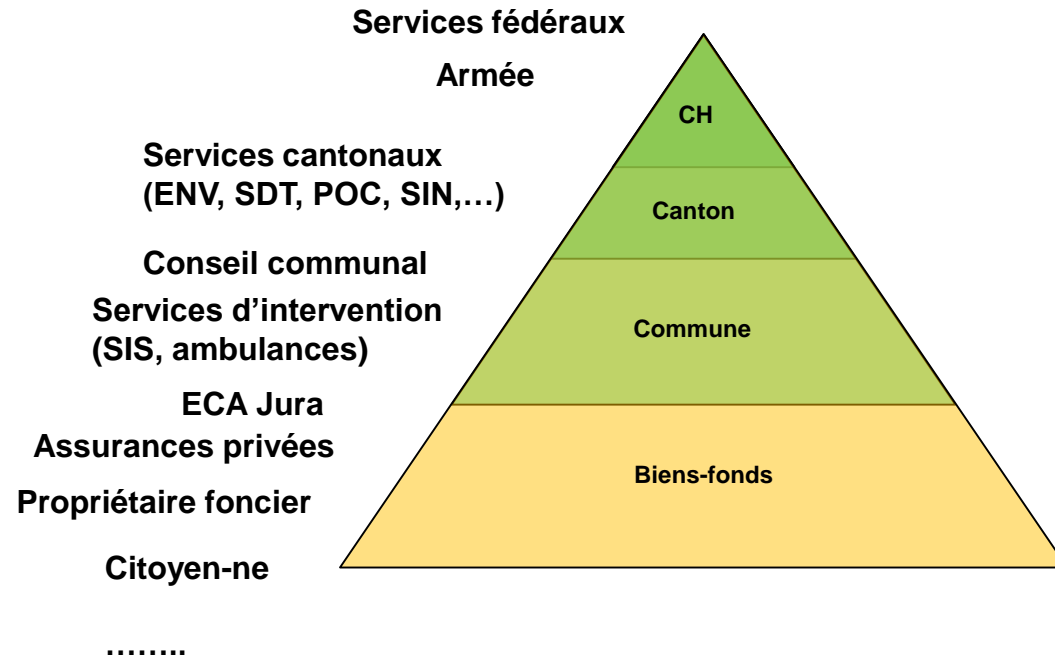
Services fédéraux

Armée

CH

Services cantonaux
(ENV, SDT, POC, SIN,…)

Canton

Conseil communal

Services d’intervention
(SIS, ambulances)

Commune

ECA Jura

Assurances privées

Biens-fonds

Propriétaire foncier

Citoyen-ne

……..